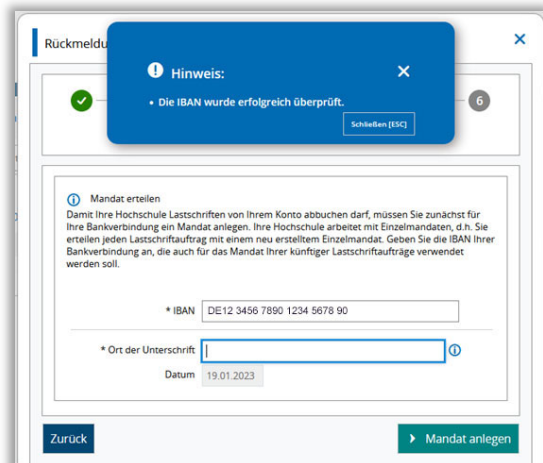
Rückmeldu

Hinweis:

• Die IBAN wurde erfolgreich überprüft.

Schließen [ESC]

6

Mandat erteilen

Damit Ihre Hochschule Lastschriften von Ihrem Konto abbuchen darf, müssen Sie zunächst für Ihre Bankverbindung ein Mandat anlegen. Ihre Hochschule arbeitet mit Einzelmandaten, d.h. Sie erteilen jeden Lastschriftauftrag mit einem neu erstelltem Einzelmandat. Geben Sie die IBAN Ihrer Bankverbindung an, die auch für das Mandat Ihrer künftiger Lastschriftaufträge verwendet werden soll.

* IBAN DE12 3456 7890 1234 5678 90

* Ort der Unterschrift

Datum 19.01.2023

Zurück

Mandat anlegen